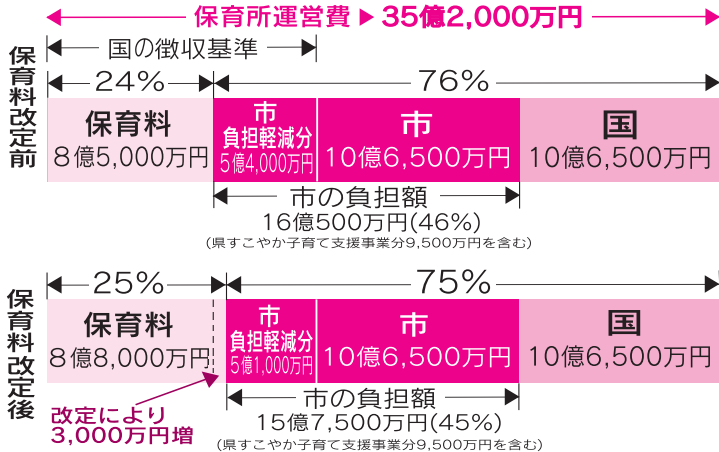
保育所運営費 ▶ 35億2,000万円

国の徴収基準

保育料改定前

24%

76%

保育料
8億5,000万円

市
負担軽減分
5億4,000万円

市
10億6,500万円

国
10億6,500万円

市の負担額
16億500万円(46%)
(県すこやか子育て支援事業分9,500万円を含む)

保育料改定後

25%

75%

保育料
8億8,000万円

市
負担軽減分
5億1,000万円

市
10億6,500万円

国
10億6,500万円

改定により
3,000万円増

市の負担額
15億7,500万円(45%)
(県すこやか子育て支援事業分9,500万円を含む)